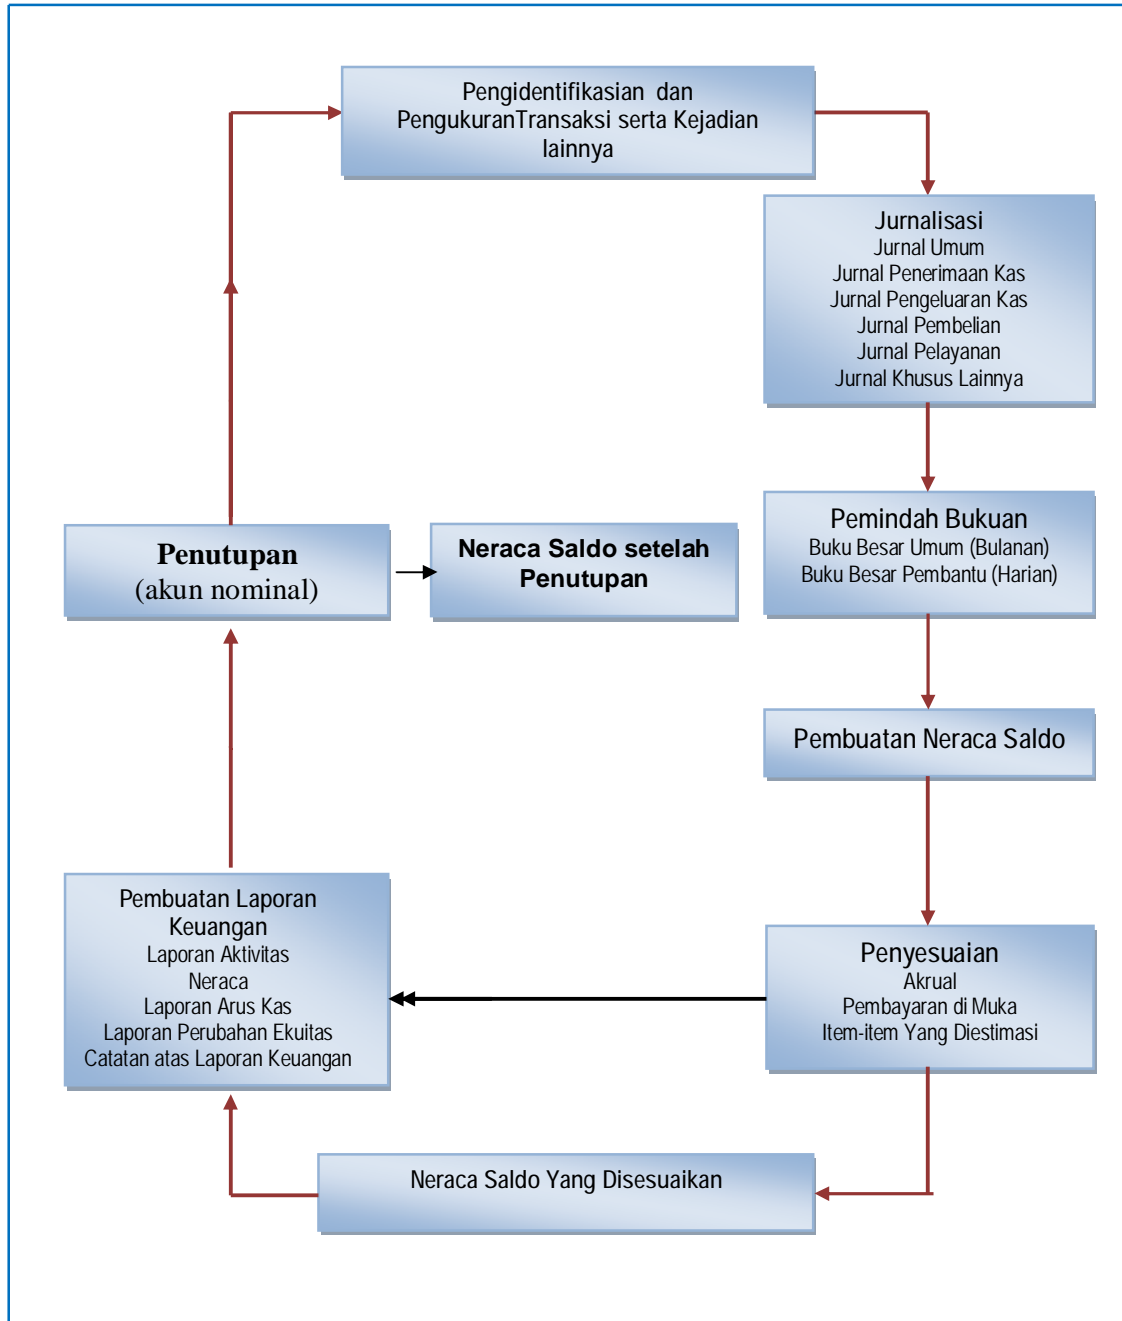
Pengidentifikasian dan PengukuranTransaksi serta Kejadian lainnya

Jurnalisasi
Jurnal Umum
Jurnal Penerimaan Kas
Jurnal Pengeluaran Kas
Jurnal Pembelian
Jurnal Pelayanan
Jurnal Khusus Lainnya

Penutupan
(akun nominal)

Neraca Saldo setelah Penutupan

Pemindah Bukuan
Buku Besar Umum (Bulanan)
Buku Besar Pembantu (Harian)

Pembuatan Neraca Saldo

Pembuatan Laporan Keuangan
Laporan Aktivitas
Neraca
Laporan Arus Kas
Laporan Perubahan Ekuitas
Catatan atas Laporan Keuangan

Penyesuaian
Akrual
Pembayaran di Muka
Item-item Yang Diestimasi

Neraca Saldo Yang Disesuaikan